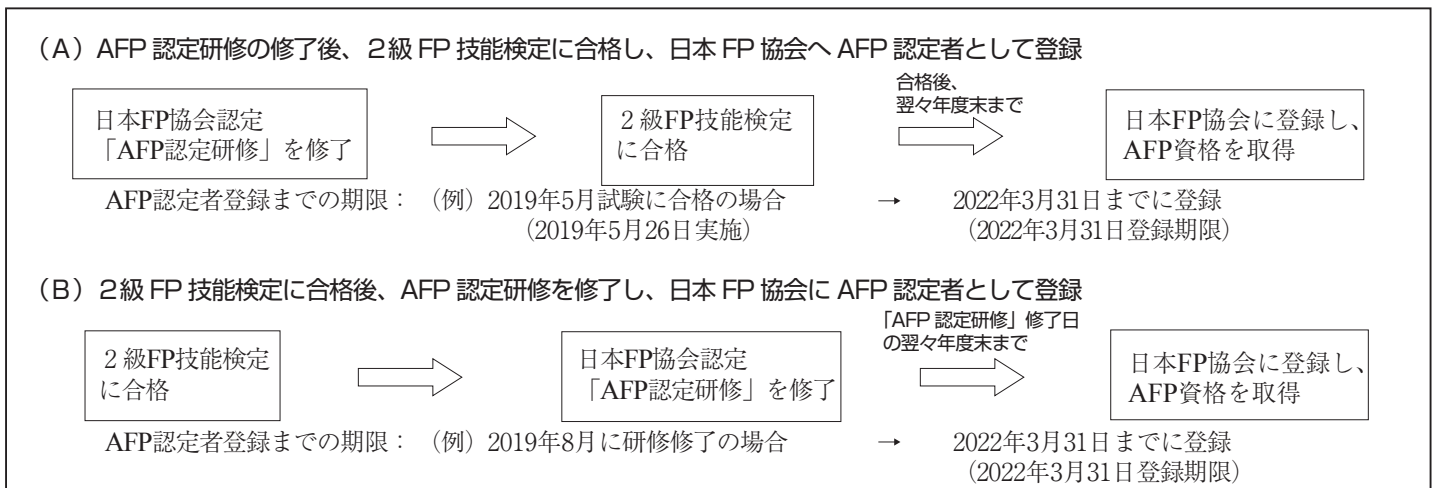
（A）AFP 認定研修の修了後、2級 FP 技能検定に合格し、日本 FP 協会へ AFP 認定者として登録

日本FP協会認定
「AFP認定研修」を修了

2級FP技能検定
に合格

合格後、
翌々年度末まで

日本FP協会に登録し、
AFP資格を取得

AFP認定者登録までの期限：（例）2019年5月試験に合格の場合 → 2022年3月31日までに登録

（2019年5月26日実施）

（2022年3月31日登録期限）

（B）2級 FP 技能検定に合格後、AFP 認定研修を修了し、日本 FP 協会に AFP 認定者として登録

2級FP技能検定
に合格

日本FP協会認定
「AFP認定研修」を修了

「AFP 認定研修」修了日
の翌々年度末まで

日本FP協会に登録し、
AFP資格を取得

AFP認定者登録までの期限：（例）2019年8月に研修修了の場合 → 2022年3月31日までに登録

（2022年3月31日登録期限）